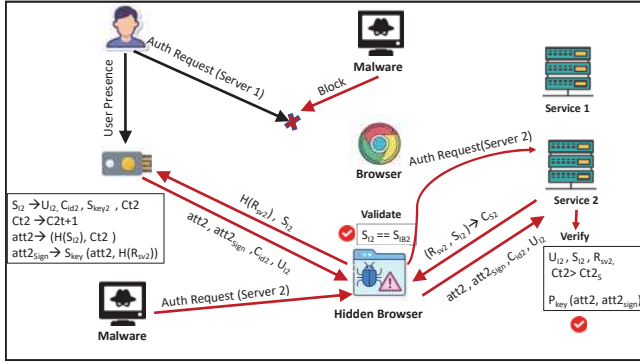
Auth Request (Server 1)

Malware

Block

User Presence

Service 1

Browser

Auth Request(Server 2)

Service 2

$S_{I2} \rightarrow U_{I2}, C_{id2}, S_{key2}$ , Ct2
Ct2 → C2t+1
att2→ $(H(S_{I2}),$ Ct2 )
$att2_{Sign} \rightarrow S_{key}$ (att2, $H(R_{sv2}))$

$H(R_{sv2})$ , $S_{I2}$

att2 , $att2_{sign}$ , $C_{id2}$ , $U_{I2}$

Validate

$S_{I2} == S_{IB2}$

$(R_{sv2}, S_{I2}) \rightarrow C_{S2}$

Verify

att2 , $att2_{Sign}$, $C_{id2}$, $U_{I2}$

$U_{I2}$ , $S_{I2}$ , $R_{sv2}$,
Ct2> $Ct2_S$

$P_{key}$ (att2, $att2_{sign}$)

Malware

Auth Request (Server 2)

Hidden Browser